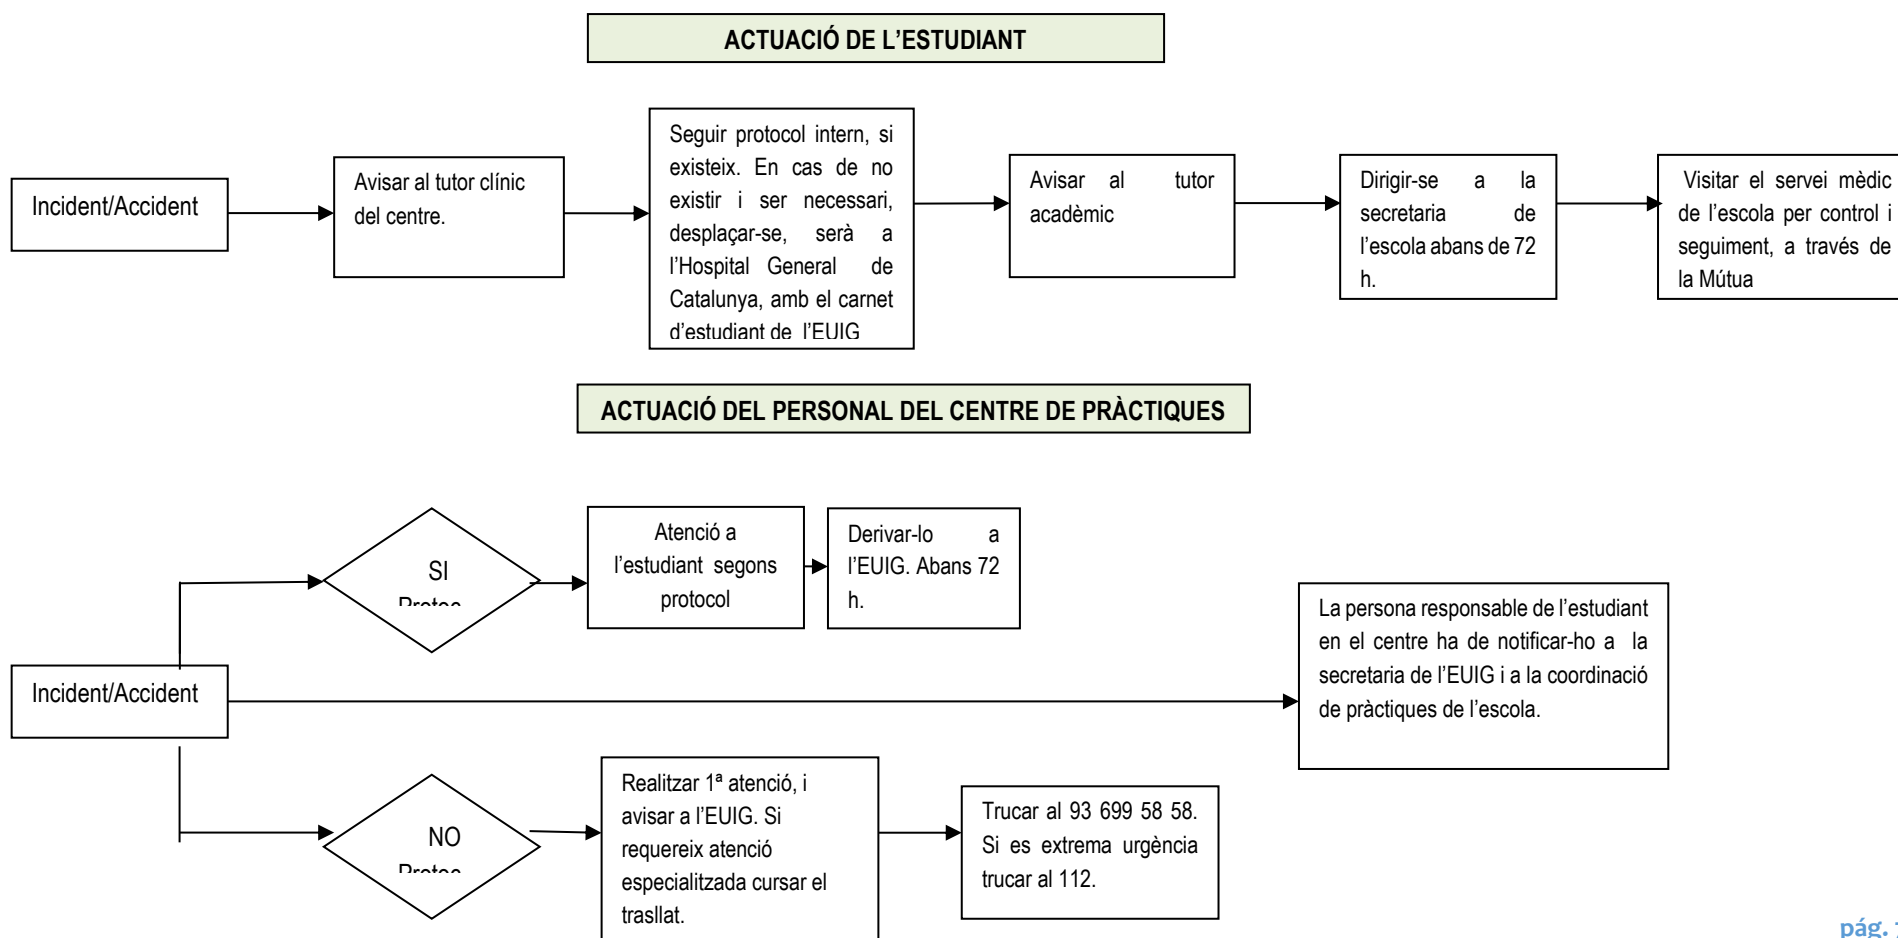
ACTUACIÓ DE L'ESTUDIANT

Incident/Accident

Avisar al tutor clínic del centre.

Seguir protocol intern, si existeix. En cas de no existir i ser necessari, desplaçar-se, serà a l'Hospital General de Catalunya, amb el carnet d'estudiant de l'EUIG

Avisar al tutor acadèmic

Dirigir-se a la secretaria de l'escola abans de 72 h.

Visitar el servei mèdic de l'escola per control i seguiment, a través de la Mútua

ACTUACIÓ DEL PERSONAL DEL CENTRE DE PRÀCTIQUES

SI Protoc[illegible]

Atenció a l'estudiant segons protocol

Derivar-lo a l'EUIG. Abans 72 h.

Incident/Accident

La persona responsable de l'estudiant en el centre ha de notificar-ho a la secretaria de l'EUIG i a la coordinació de pràctiques de l'escola.

NO Protoc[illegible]

Realitzar 1ª atenció, i avisar a l'EUIG. Si requereix atenció especialitzada cursar el trasllat.

Trucar al 93 699 58 58. Si es extrema urgència trucar al 112.

pág. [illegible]